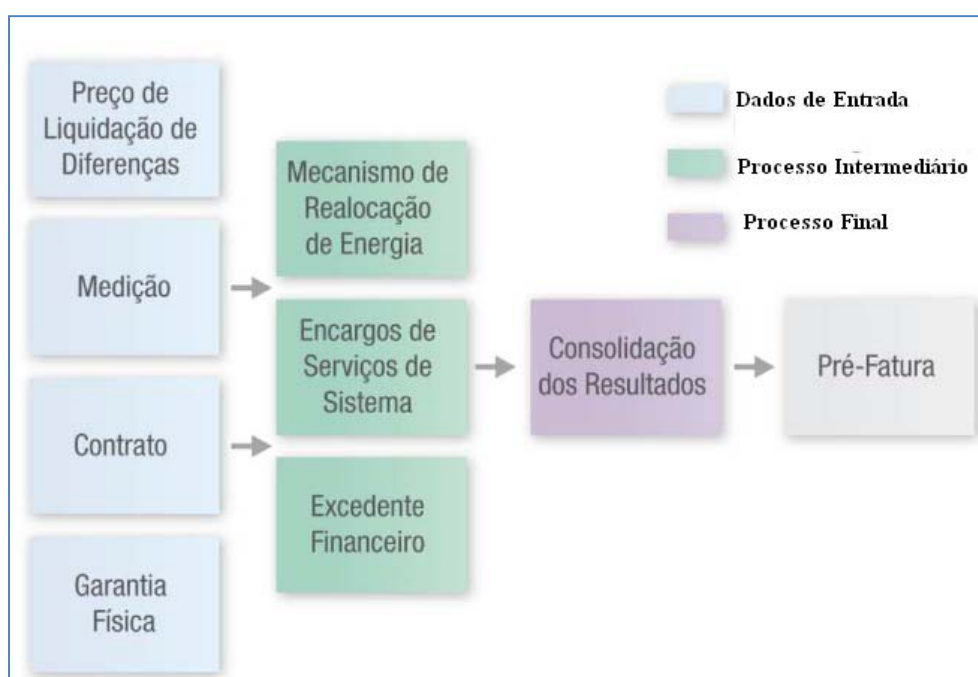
Preço de Liquidação de Diferenças

Medição

Contrato

Garantia Física

Mecanismo de Realocação de Energia

Encargos de Serviços de Sistema

Excedente Financeiro

Consolidação dos Resultados

Pré-Fatura

Dados de Entrada

Processo Intermediário

Processo Final